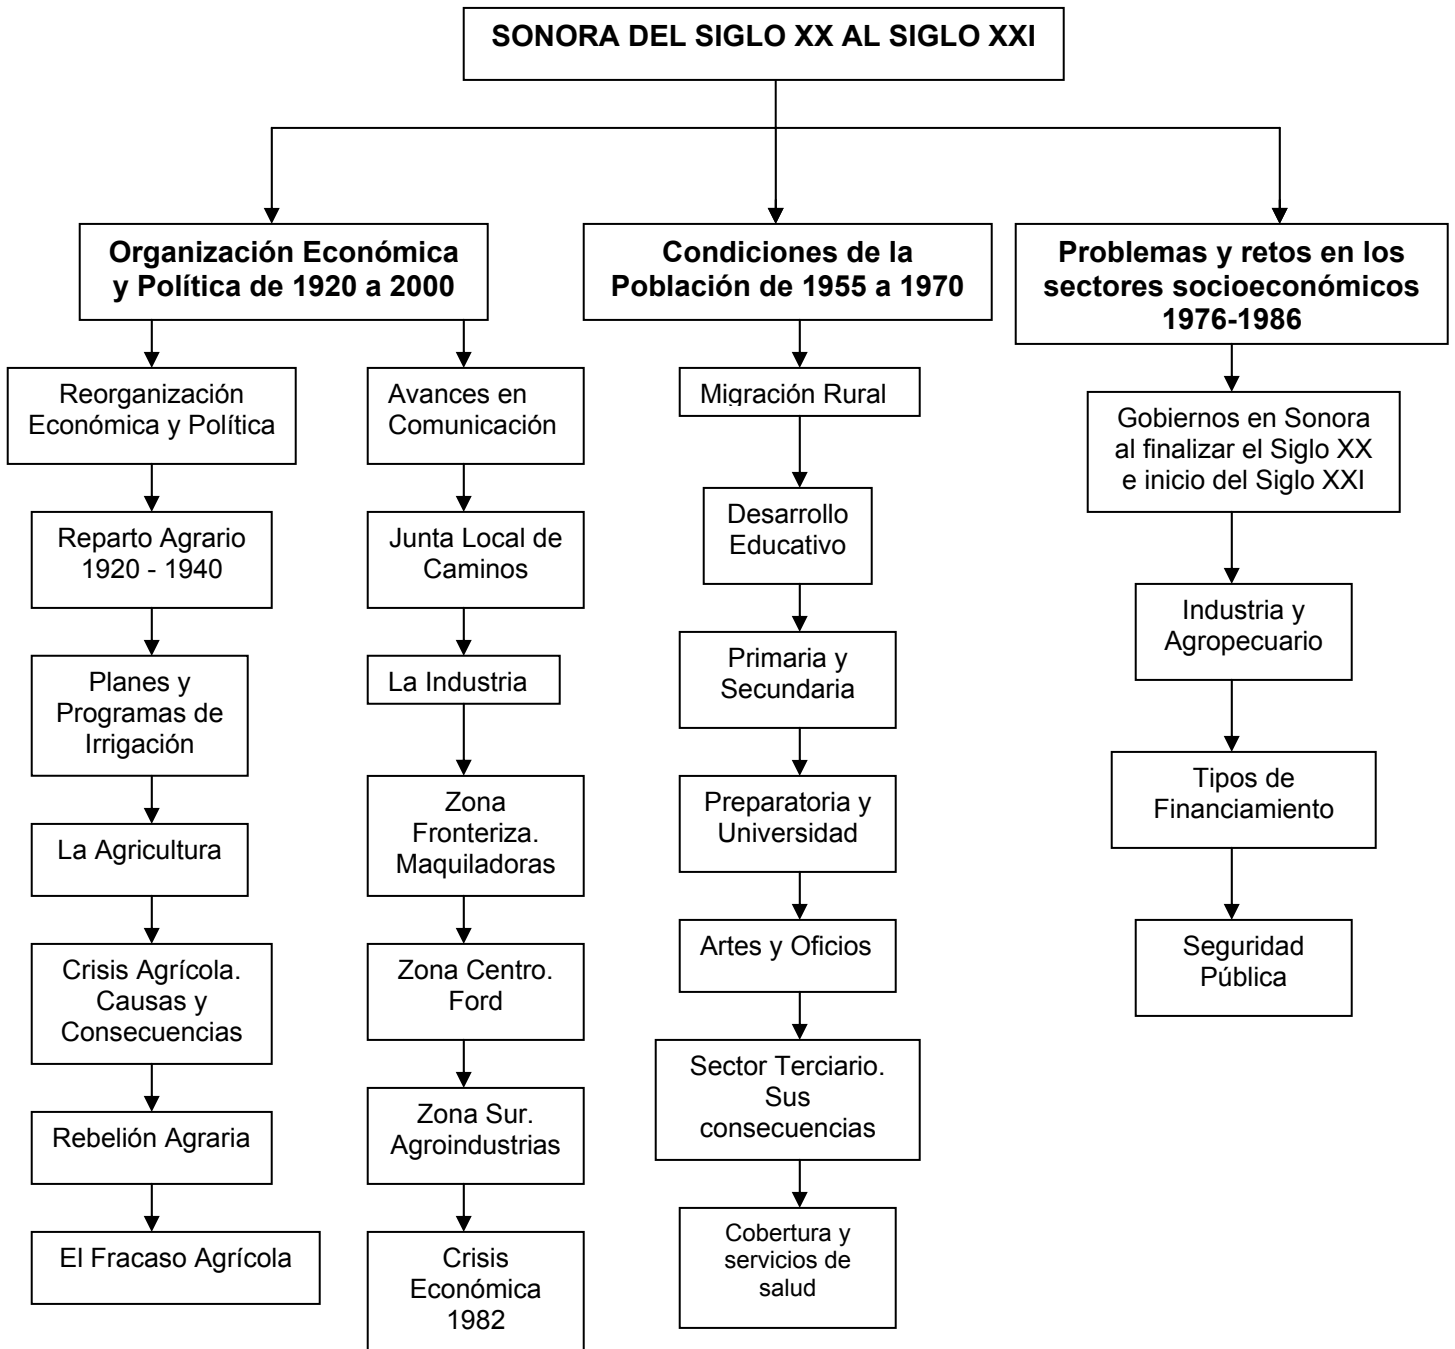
SONORA DEL SIGLO XX AL SIGLO XXI

Organización Económica y Política de 1920 a 2000

Reorganización Económica y Política

Reparto Agrario 1920 - 1940

Planes y Programas de Irrigación

La Agricultura

Crisis Agrícola. Causas y Consecuencias

Rebelión Agraria

El Fracaso Agrícola

Avances en Comunicación

Junta Local de Caminos

La Industria

Zona Fronteriza. Maquiladoras

Zona Centro. Ford

Zona Sur. Agroindustrias

Crisis Económica 1982

Condiciones de la Población de 1955 a 1970

Migración Rural

Desarrollo Educativo

Primaria y Secundaria

Preparatoria y Universidad

Artes y Oficios

Sector Terciario. Sus consecuencias

Cobertura y servicios de salud

Problemas y retos en los sectores socioeconómicos 1976-1986

Gobiernos en Sonora al finalizar el Siglo XX e inicio del Siglo XXI

Industria y Agropecuario

Tipos de Financiamiento

Seguridad Pública